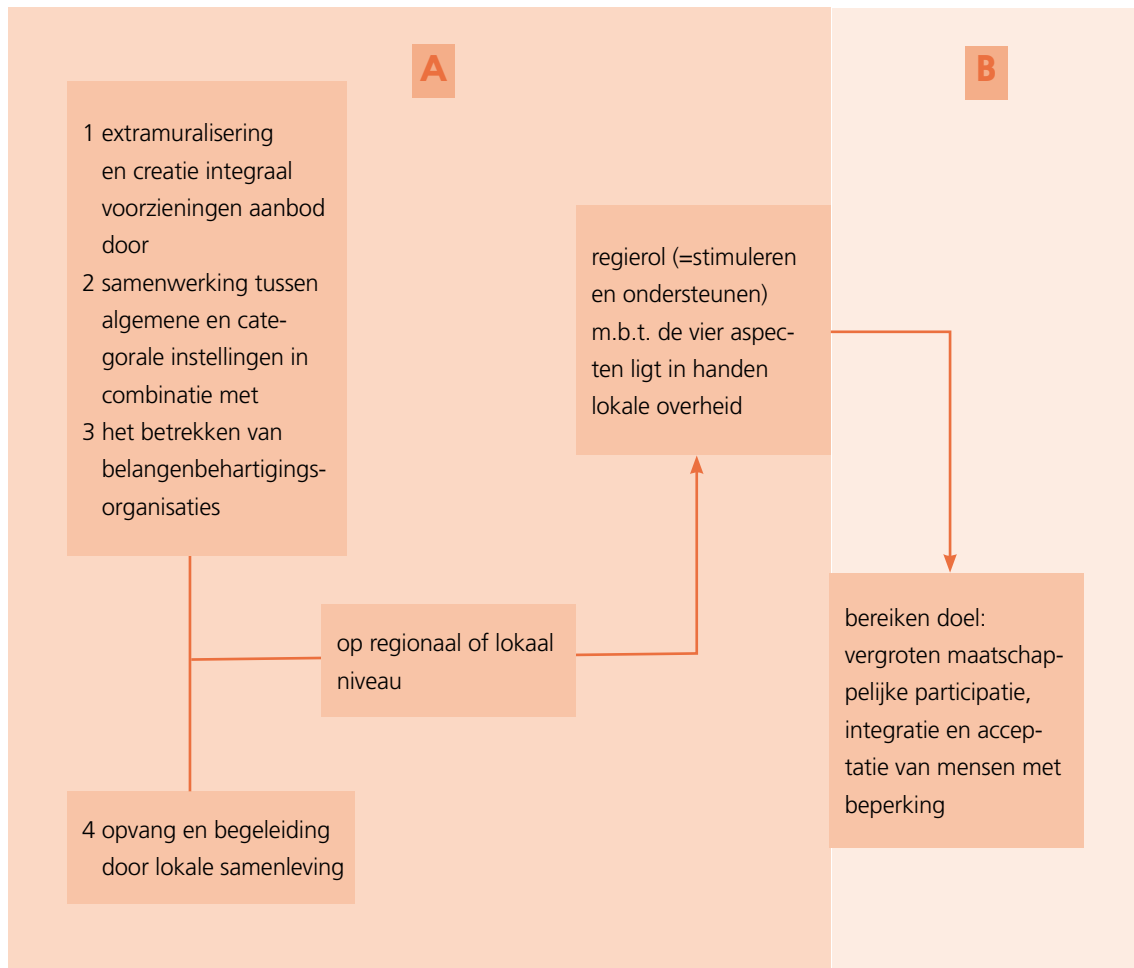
A

B

1 extramuralisering en creatie integraal voorzieningen aanbod door
2 samenwerking tussen algemene en categorale instellingen in combinatie met
3 het betrekken van belangenbehartigingsorganisaties

regierol (=stimuleren en ondersteunen) m.b.t. de vier aspecten ligt in handen lokale overheid

op regionaal of lokaal niveau

bereiken doel: vergroten maatschappelijke participatie, integratie en acceptatie van mensen met beperking

4 opvang en begeleiding door lokale samenleving